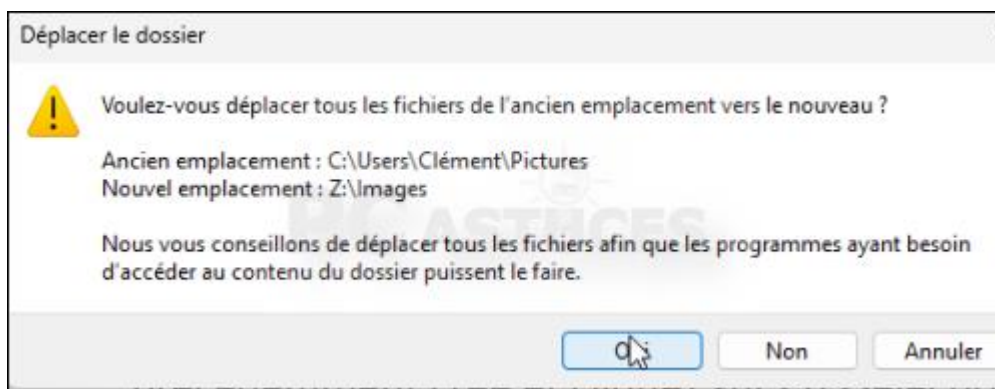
Déplacer le dossier

Voulez-vous déplacer tous les fichiers de l'ancien emplacement vers le nouveau ?

Ancien emplacement : C:\Users\Clément\Pictures
Nouvel emplacement : Z:\Images

Nous vous conseillons de déplacer tous les fichiers afin que les programmes ayant besoin d'accéder au contenu du dossier puissent le faire.

Oui Non Annuler